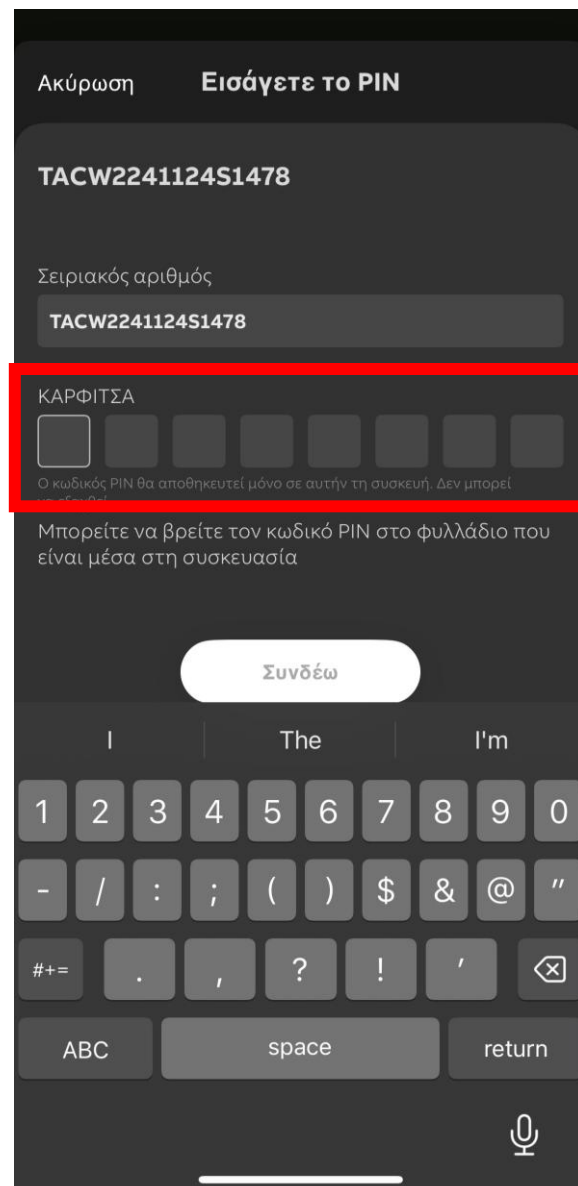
Ακύρωση Εισάγετε το PIN

TACW2241124S1478

Σειριακός αριθμός

TACW2241124S1478

ΚΑΡΦΙΤΣΑ

Ο κωδικός PIN θα αποθηκευτεί μόνο σε αυτήν τη συσκευή. Δεν μπορεί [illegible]

Μπορείτε να βρείτε τον κωδικό PIN στο φυλλάδιο που είναι μέσα στη συσκευασία

Συνδέω

I The I'm

1 2 3 4 5 6 7 8 9 0

- / : ; ( ) $ & @ "

#+= . , ? ! '

ABC space return